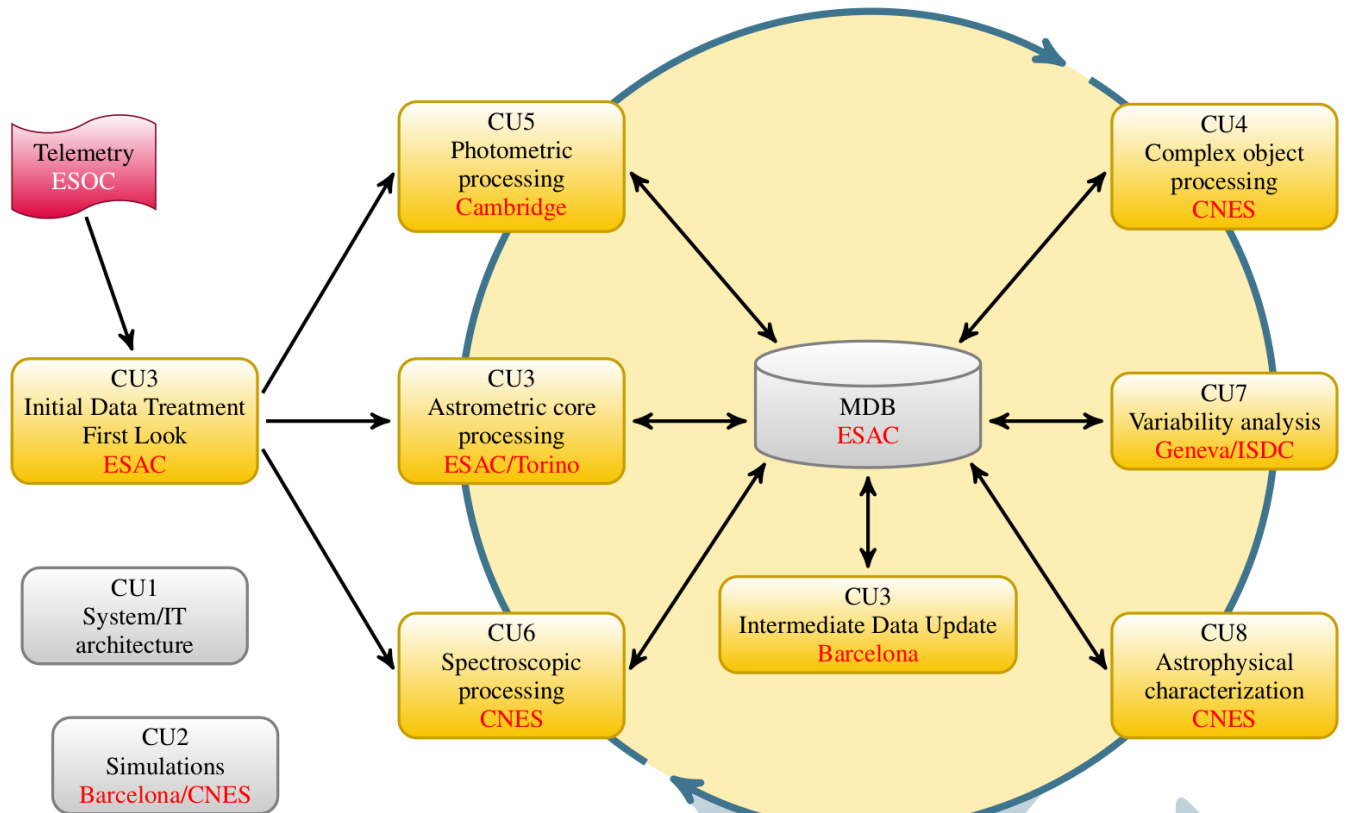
Telemetry
ESOC

CU3
Initial Data Treatment
First Look
ESAC

CU1
System/IT
architecture

CU2
Simulations
Barcelona/CNES

CU5
Photometric
processing
Cambridge

CU3
Astrometric core
processing
ESAC/Torino

CU6
Spectroscopic
processing
CNES

MDB
ESAC

CU3
Intermediate Data Update
Barcelona

CU4
Complex object
processing
CNES

CU7
Variability analysis
Geneva/ISDC

CU8
Astrophysical
characterization
CNES